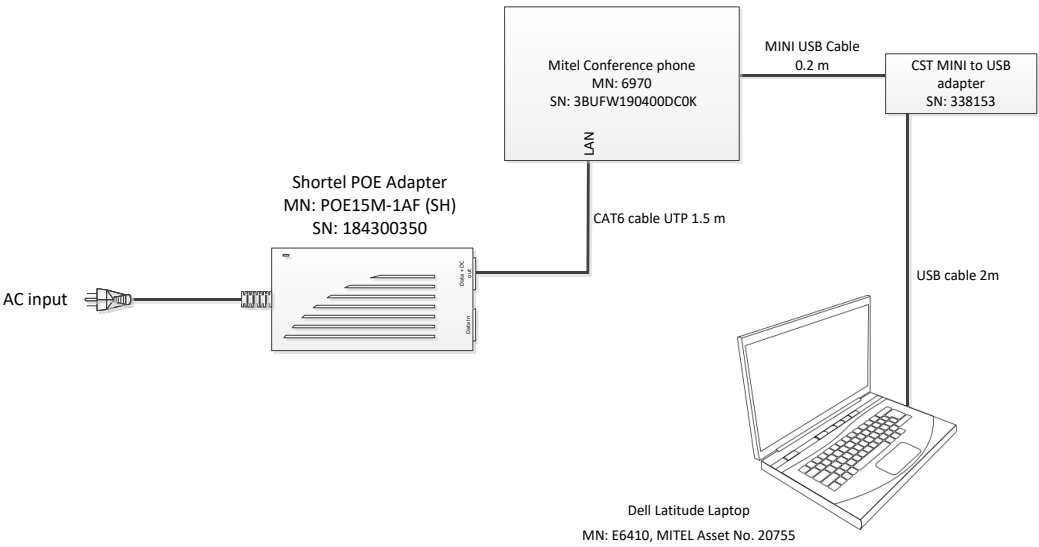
Mitel Conference phone
MN: 6970
SN: 3BUFW190400DC0K

LAN

MINI USB Cable
0.2 m

CST MINI to USB adapter
SN: 338153

Shortel POE Adapter
MN: POE15M-1AF (SH)
SN: 184300350

CAT6 cable UTP 1.5 m

Data + DC out

Data in

AC input

USB cable 2m

Dell Latitude Laptop
MN: E6410, MITEL Asset No. 20755